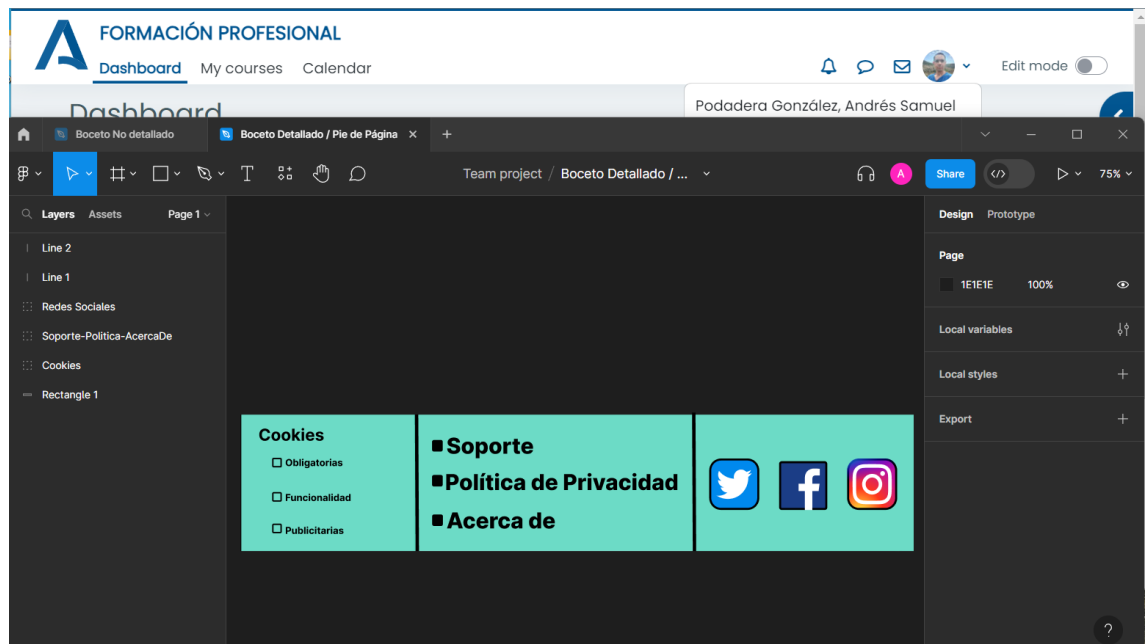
FORMACIÓN PROFESIONAL
Dashboard My courses Calendar
Edit mode
Dashboard
Podadera González, Andrés Samuel

Boceto No detallado
Boceto Detallado / Pie de Página

Team project / Boceto Detallado / ...
A
Share
75%

Layers Assets Page 1
Line 2
Line 1
Redes Sociales
Soporte-Politica-AcercaDe
Cookies
Rectangle 1

Design Prototype
Page
1E1E1E 100%
Local variables
Local styles
Export

Cookies
☐ Obligatorias
☐ Funcionalidad
☐ Publicitarias

■Soporte
■Política de Privacidad
■Acerca de

?